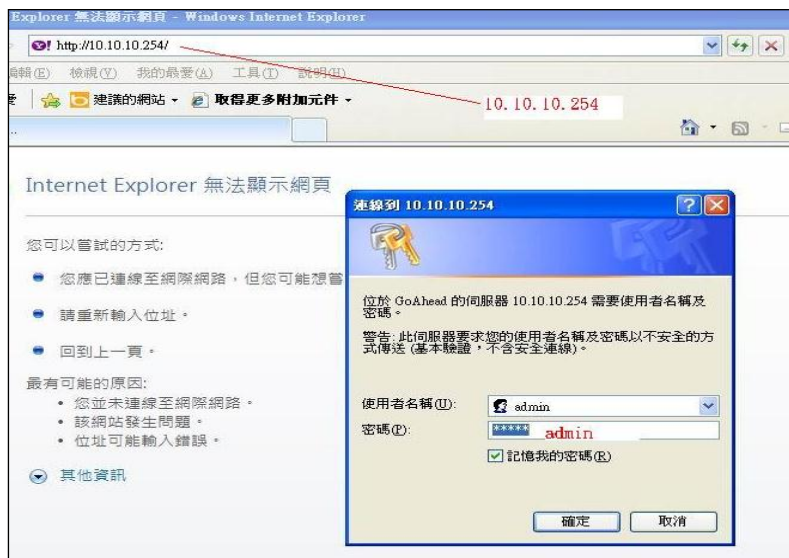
Explorer 無法顯示網頁 - Windows Internet Explorer

http://10.10.10.254/

編輯(E) 檢視(V) 我的最愛(A) 工具(T) 說明(H)

建議的網站 ▾ 取得更多附加元件 ▾

10.10.10.254

Internet Explorer 無法顯示網頁

您可以嘗試的方式:

您應已連線至網際網路，但您可能想嘗

請重新輸入位址。

回到上一頁。

最有可能的原因:
• 您並未連線至網際網路。
• 該網站發生問題。
• 位址可能輸入錯誤。

其他資訊

連線到 10.10.10.254

位於 GoAhead 的伺服器 10.10.10.254 需要使用者名稱及密碼。

警告: 此伺服器要求您的使用者名稱及密碼以不安全的方式傳送 (基本驗證，不含安全連線)。

使用者名稱(U): admin

密碼(P): ***** admin

記憶我的密碼(R)

確定 取消